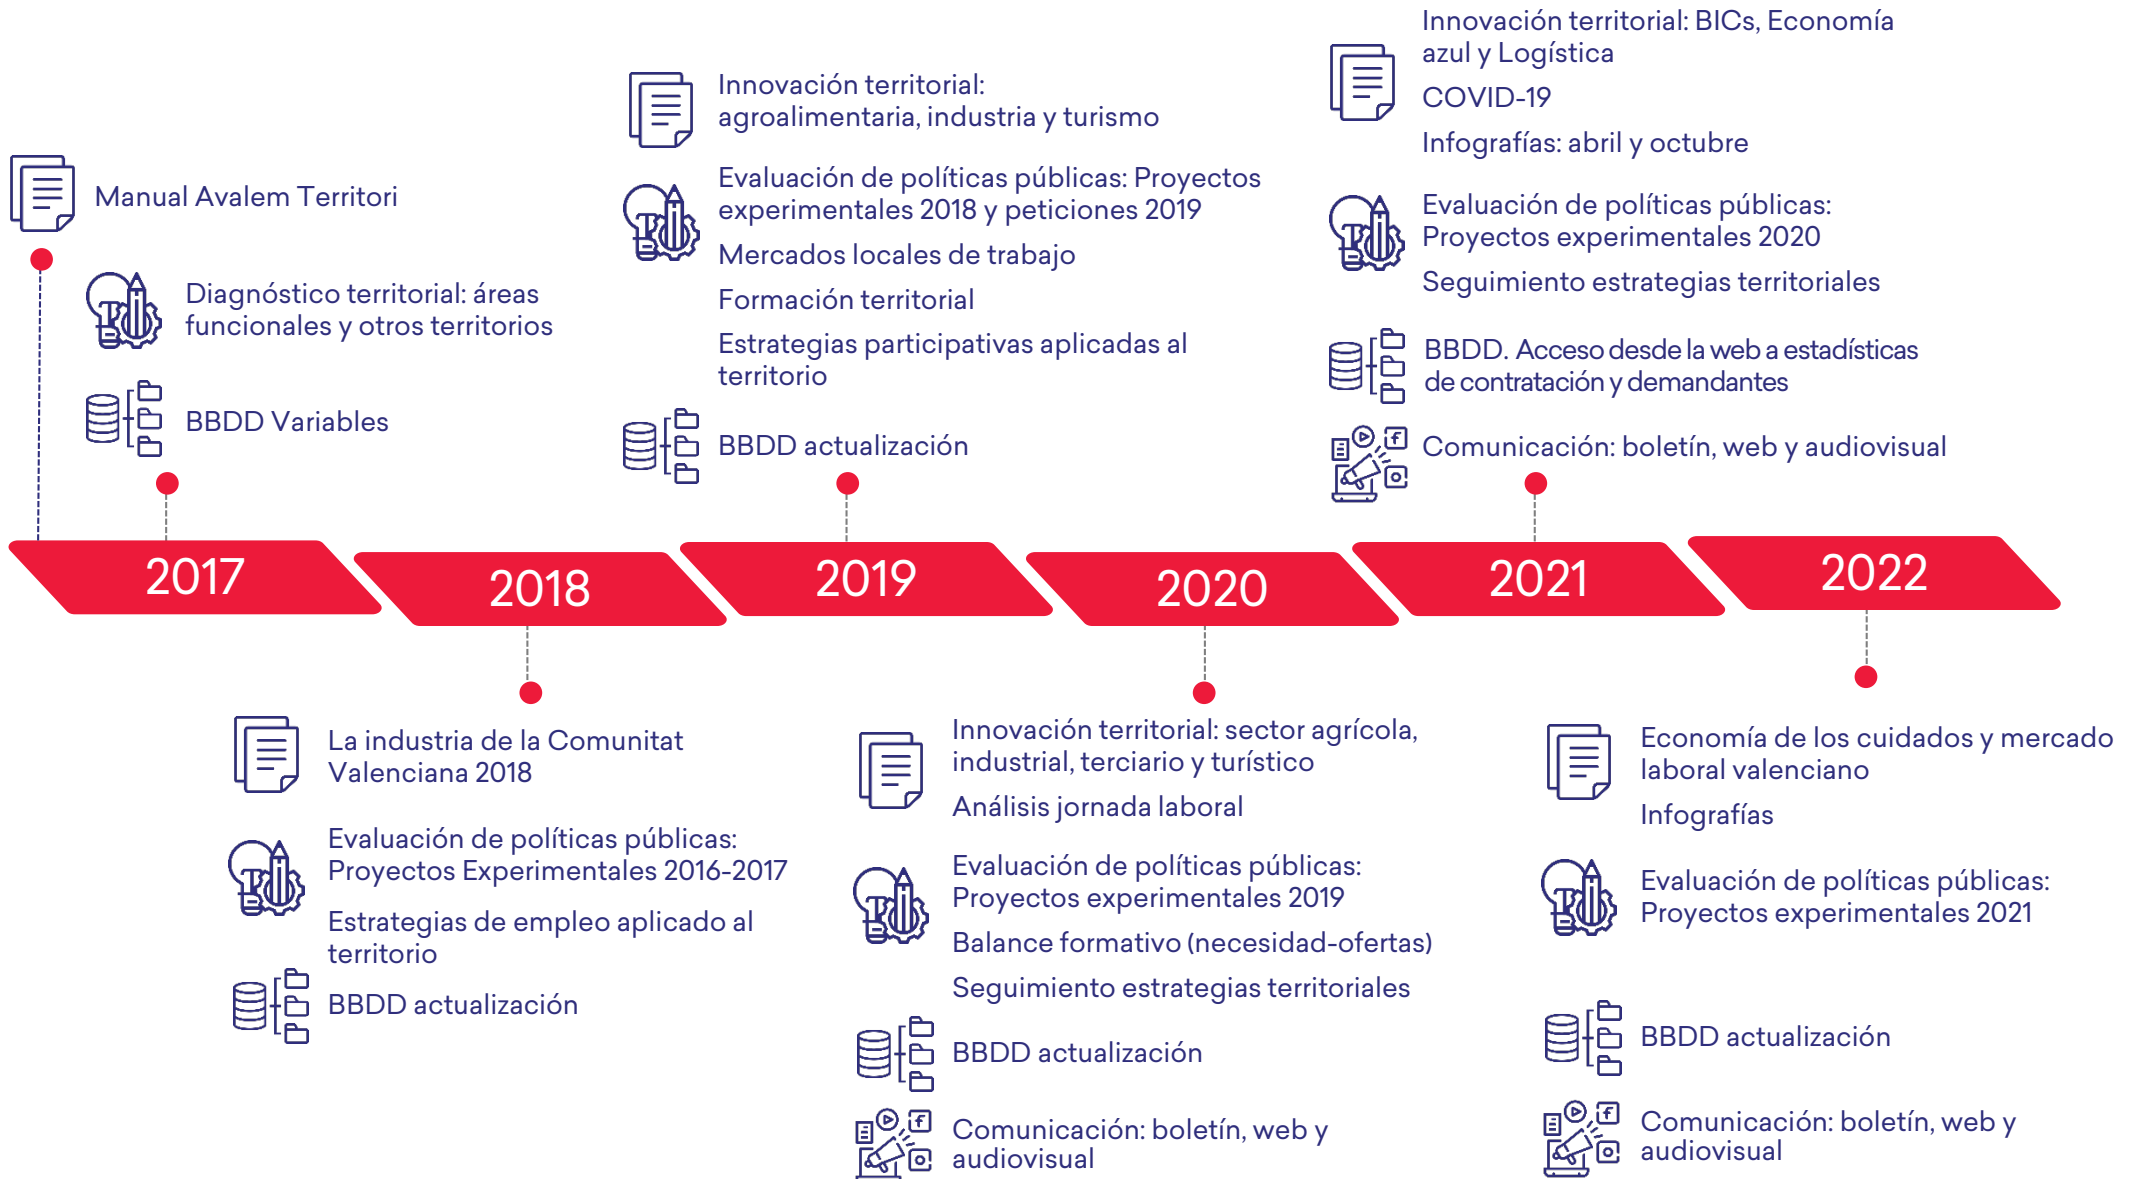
Manual Avalem Territori

Diagnóstico territorial: áreas funcionales y otros territorios

BBDD Variables

Innovación territorial: agroalimentaria, industria y turismo

Evaluación de políticas públicas: Proyectos experimentales 2018 y peticiones 2019

Mercados locales de trabajo

Formación territorial

Estrategias participativas aplicadas al territorio

BBDD actualización

Innovación territorial: BICs, Economía azul y Logística

COVID-19

Infografías: abril y octubre

Evaluación de políticas públicas: Proyectos experimentales 2020

Seguimiento estrategias territoriales

BBDD. Acceso desde la web a estadísticas de contratación y demandantes

Comunicación: boletín, web y audiovisual

2017

2018

2019

2020

2021

2022

La industria de la Comunitat Valenciana 2018

Evaluación de políticas públicas: Proyectos Experimentales 2016-2017

Estrategias de empleo aplicado al territorio

BBDD actualización

Innovación territorial: sector agrícola, industrial, terciario y turístico

Análisis jornada laboral

Evaluación de políticas públicas: Proyectos experimentales 2019

Balance formativo (necesidad-ofertas)

Seguimiento estrategias territoriales

BBDD actualización

Comunicación: boletín, web y audiovisual

Economía de los cuidados y mercado laboral valenciano

Infografías

Evaluación de políticas públicas: Proyectos experimentales 2021

BBDD actualización

Comunicación: boletín, web y audiovisual